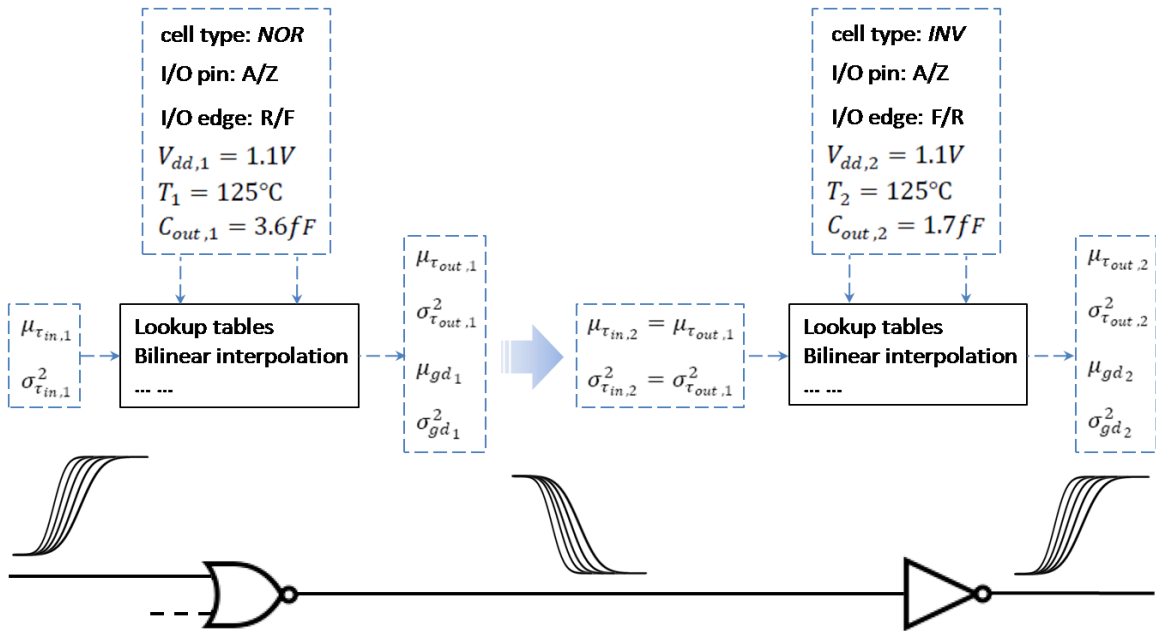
cell type: NOR
I/O pin: A/Z
I/O edge: R/F
$V_{dd,1} = 1.1V$
$T_1 = 125°C$
$C_{out,1} = 3.6fF$

$\mu_{\tau_{in,1}}$
$\sigma^2_{\tau_{in,1}}$

Lookup tables
Bilinear interpolation
... ...

$\mu_{\tau_{out,1}}$
$\sigma^2_{\tau_{out,1}}$
$\mu_{gd_1}$
$\sigma^2_{gd_1}$

$\mu_{\tau_{in,2}} = \mu_{\tau_{out,1}}$
$\sigma^2_{\tau_{in,2}} = \sigma^2_{\tau_{out,1}}$

cell type: INV
I/O pin: A/Z
I/O edge: F/R
$V_{dd,2} = 1.1V$
$T_2 = 125°C$
$C_{out,2} = 1.7fF$

Lookup tables
Bilinear interpolation
... ...

$\mu_{\tau_{out,2}}$
$\sigma^2_{\tau_{out,2}}$
$\mu_{gd_2}$
$\sigma^2_{gd_2}$